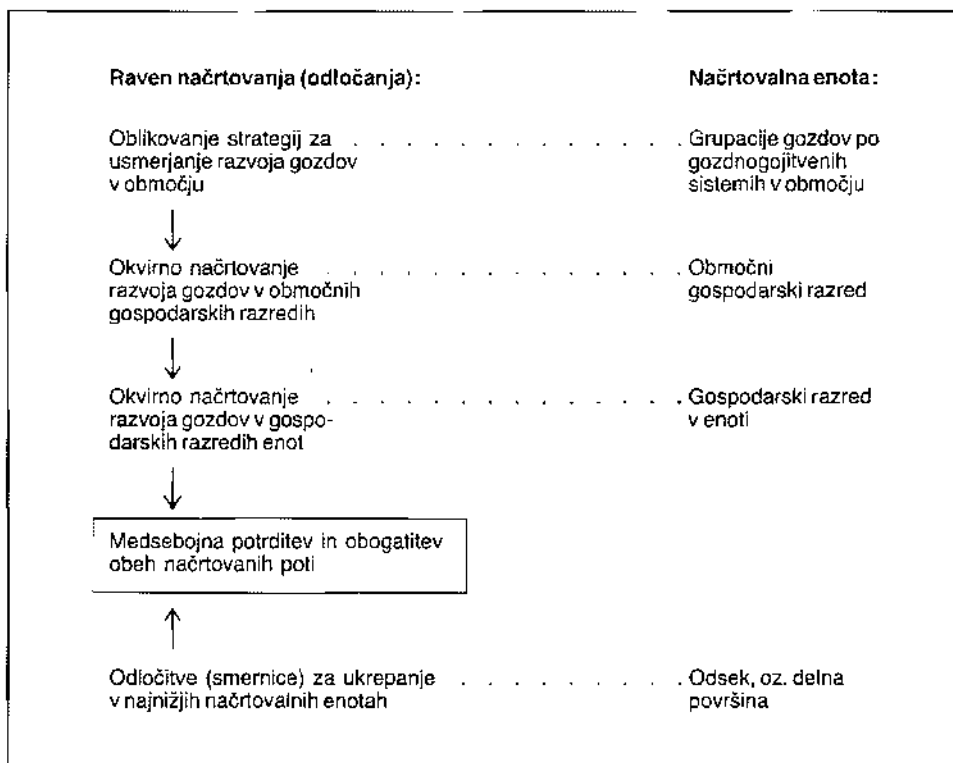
Raven načrtovanja (odločanja):

Načrtovalna enota:

Oblikovanje strategij za usmerjanje razvoja gozdov v območju . . . . . . . . . . Grupacije gozdov po gozdnogojitvenih sistemih v območju

Okvirno načrtovanje razvoja gozdov v območnih gospodarskih razredih . . . . . . . . . . Območni gospodarski razred

Okvirno načrtovanje razvoja gozdov v gospodarskih razredih enot . . . . . . . . . . Gospodarski razred v enoti

Medsebojna potrditev in obogatitev obeh načrtovanih poti

Odločitve (smernice) za ukrepanje v najnižjih načrtovalnih enotah . . . . . . . . Odsek, oz. delna površina